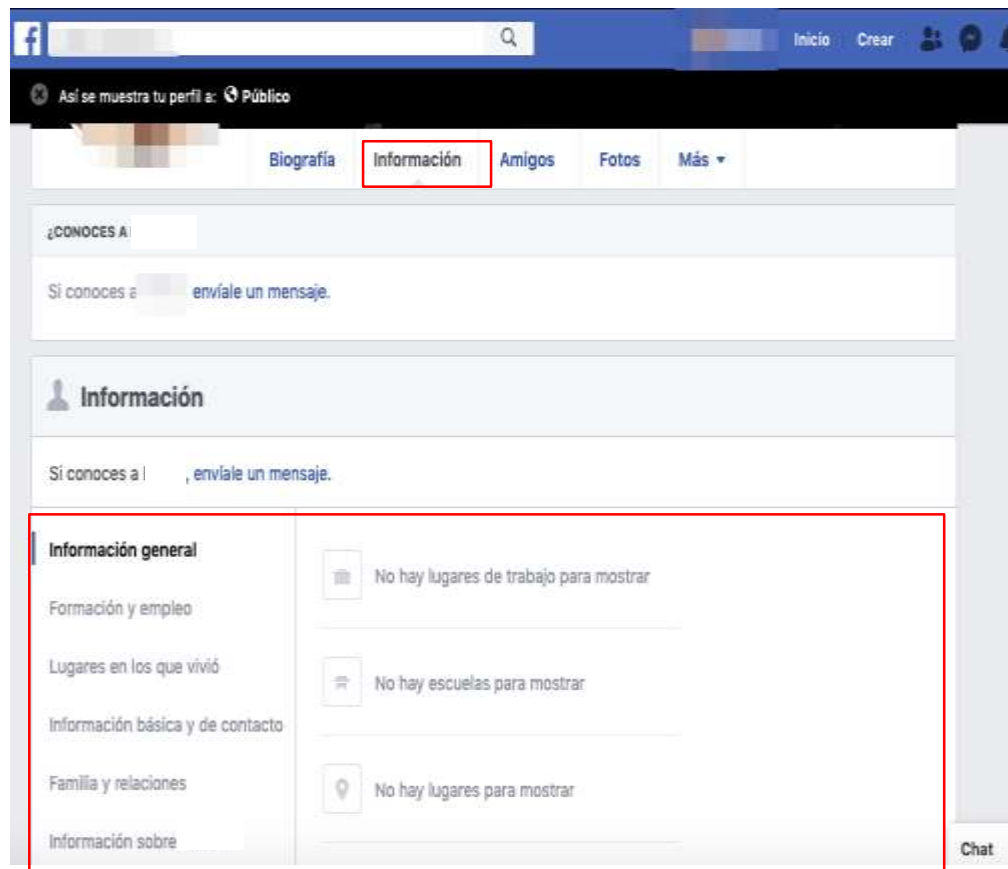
f

Inicio Crear

Así se muestra tu perfil a: Público

Biografía Información Amigos Fotos Más ▾

¿CONOCES A

Si conoces a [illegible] envíale un mensaje.

Información

Si conoces a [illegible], envíale un mensaje.

Información general

Formación y empleo

Lugares en los que vivió

Información básica y de contacto

Familia y relaciones

Información sobre

No hay lugares de trabajo para mostrar

No hay escuelas para mostrar

No hay lugares para mostrar

Chat